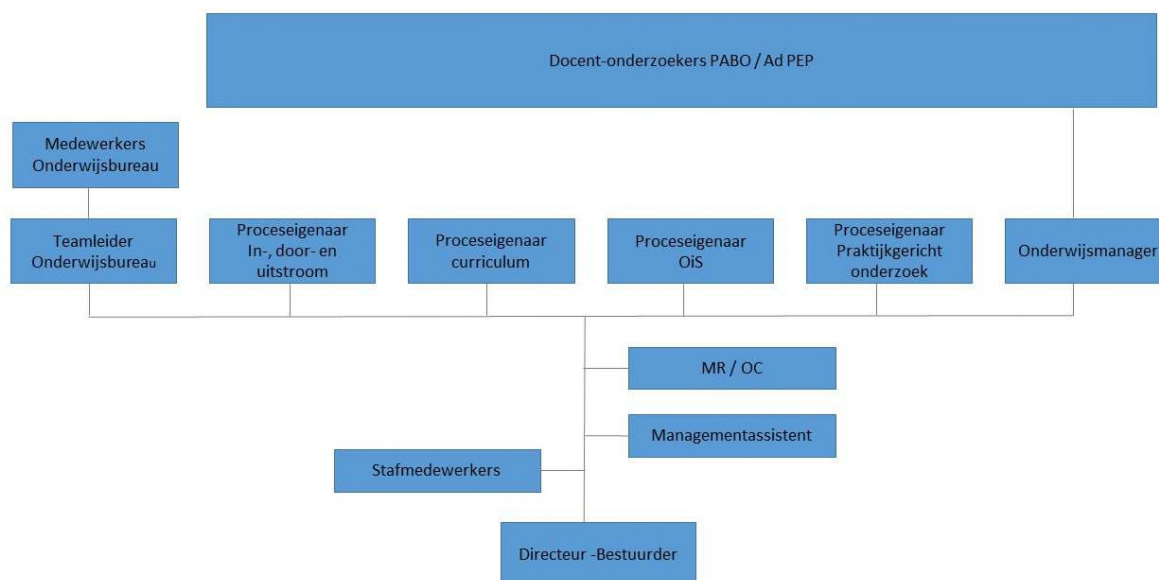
Docent-onderzoekers PABO / Ad PEP

Medewerkers Onderwijsbureau

Teamleider Onderwijsbureau

Proceseigenaar In-, door- en uitstroom

Proceseigenaar curriculum

Proceseigenaar OiS

Proceseigenaar Praktijkgericht onderzoek

Onderwijsmanager

MR / OC

Managementassistent

Stafmedewerkers

Directeur -Bestuurder